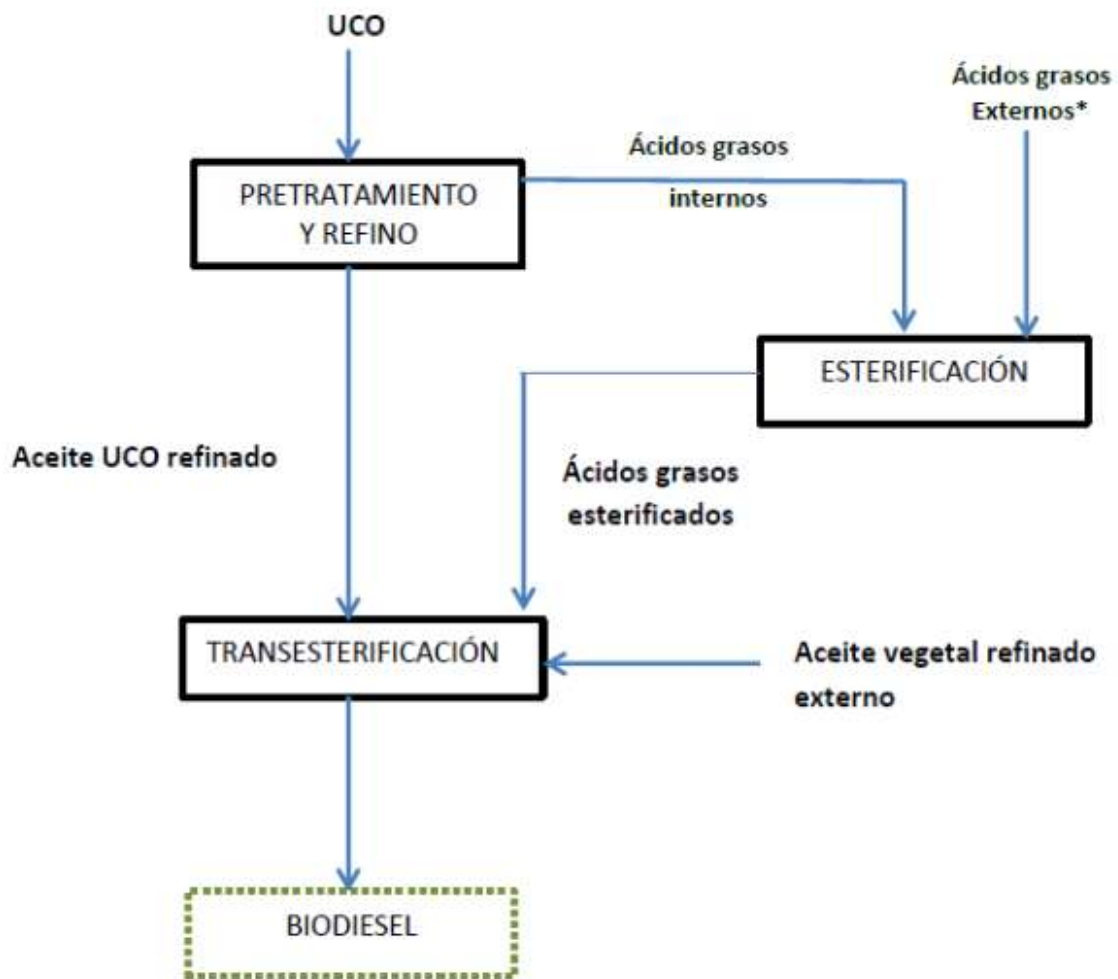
UCO

Ácidos grasos Externos*

Ácidos grasos internos

PRETRATAMIENTO Y REFINO

ESTERIFICACIÓN

Aceite UCO refinado

Ácidos grasos esterificados

TRANSESTERIFICACIÓN

Aceite vegetal refinado externo

BIODIESEL